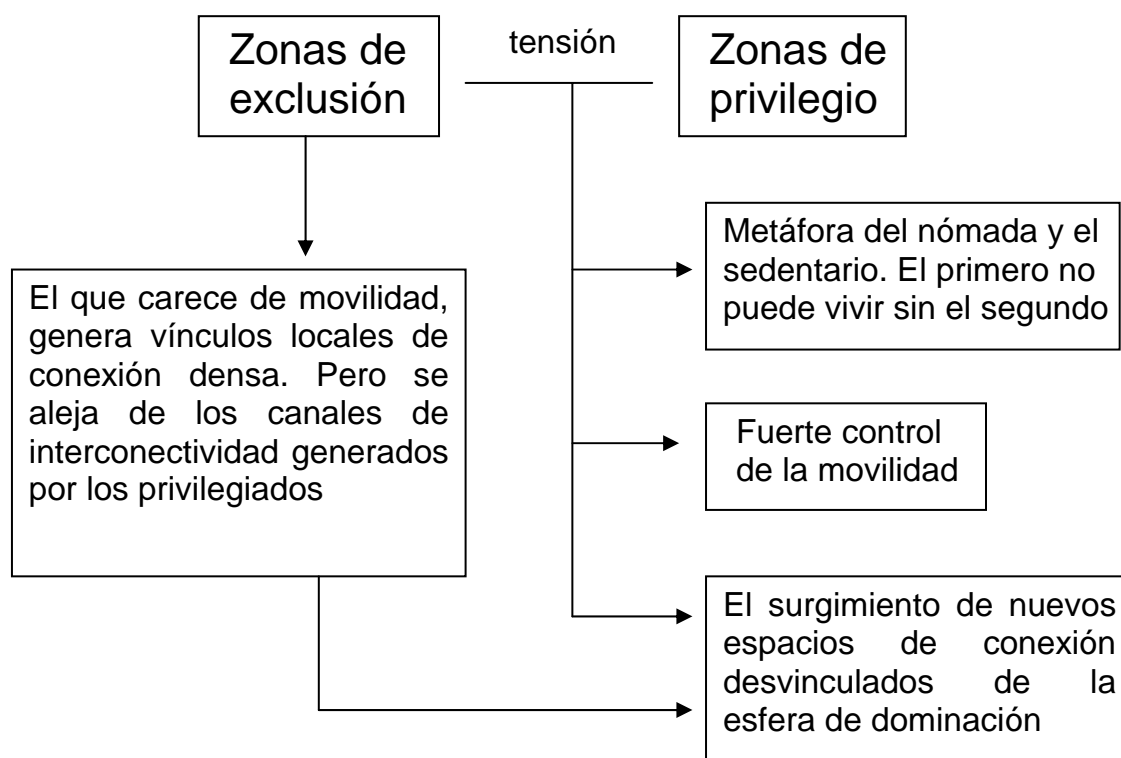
Zonas de exclusión

tensión

Zonas de privilegio

Metáfora del nómada y el sedentario. El primero no puede vivir sin el segundo

El que carece de movilidad, genera vínculos locales de conexión densa. Pero se aleja de los canales de interconectividad generados por los privilegiados

Fuerte control de la movilidad

El surgimiento de nuevos espacios de conexión desvinculados de la esfera de dominación